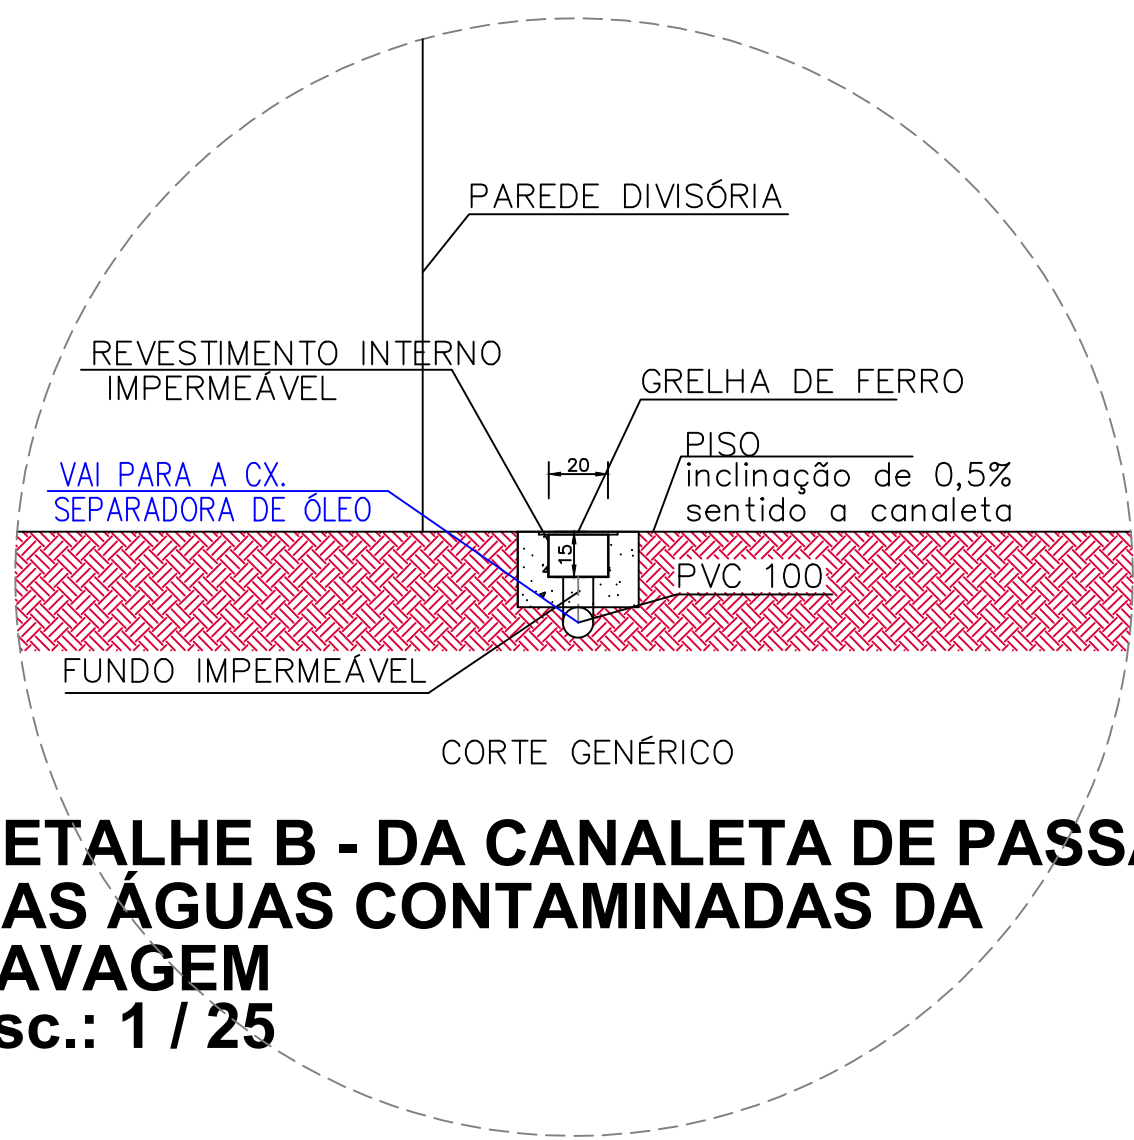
PAREDE DIVISÓRIA

REVESTIMENTO INTERNO IMPERMEÁVEL

GRELHA DE FERRO

PISO
inclinação de 0,5%
sentido a canaleta

VAI PARA A CX.
SEPARADORA DE ÓLEO

20

15

PVC 100

FUNDO IMPERMEÁVEL

CORTE GENÉRICO

ETALHE B - DA CANALETA DE PASS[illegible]
AS ÁGUAS CONTAMINADAS DA
AVAGEM
sc.: 1 / 25